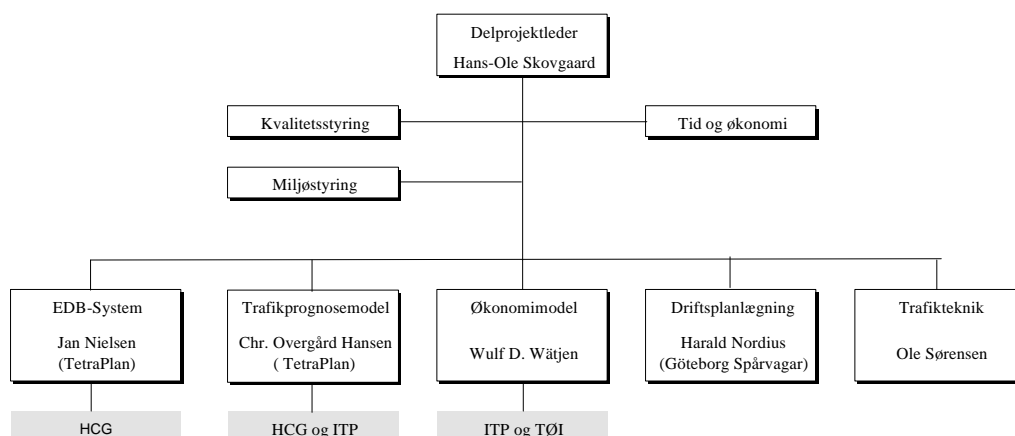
Delprojektleder
Hans-Ole Skovgaard

Kvalitetsstyring

Tid og økonomi

Miljøstyring

EDB-System
Jan Nielsen
(TetraPlan)

Trafikprognosemodel
Chr. Overgård Hansen
( TetraPlan)

Økonomimodel
Wulf D. Wätjen

Driftsplanlægning
Harald Nordius
(Göteborg Spårvagar)

Trafikteknik
Ole Sørensen

HCG

HCG og ITP

ITP og TØI